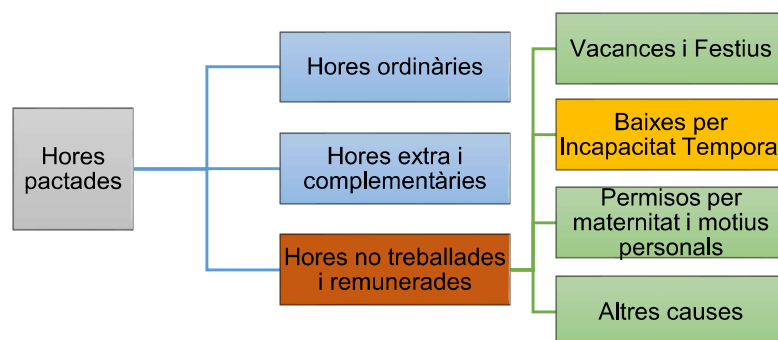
Hores pactades

Hores ordinàries

Hores extra i complementàries

Hores no treballades i remunerades

Vacances i Festius

Baixes per Incapacitat Tempora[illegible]

Permisos per maternitat i motius personals

Altres causes